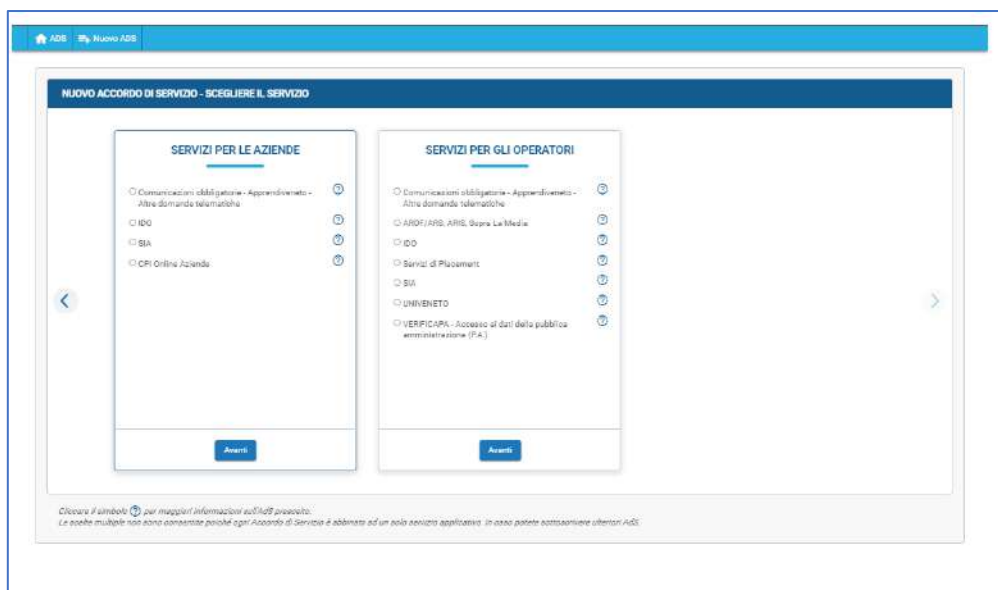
ADS Nuovo ADS

NUOVO ACCORDO DI SERVIZIO - SCEGLIERE IL SERVIZIO

SERVIZI PER LE AZIENDE

Comunicazioni obbligatorie - Apprendiveneto - Altre domande telematiche

IDO

SIA

CPI Online Aziende

Avanti

SERVIZI PER GLI OPERATORI

Comunicazioni obbligatorie - Apprendiveneto - Altre domande telematiche

AROF/ARS, ARIS, Scora Le Medie

IDO

Servizi di Placement

SIA

UNIVENETO

VERIFICAPA - Accesso ai dati della pubblica amministrazione (P.A.)

Avanti

Cliccare il simbolo ? per maggiori informazioni sull'AdS prescelto.
Le scelte multiple non sono consentite poiché ogni Accordo di Servizio è abbinato ad un solo servizio applicativo. In caso potete sottoscrivere ulteriori AdS.